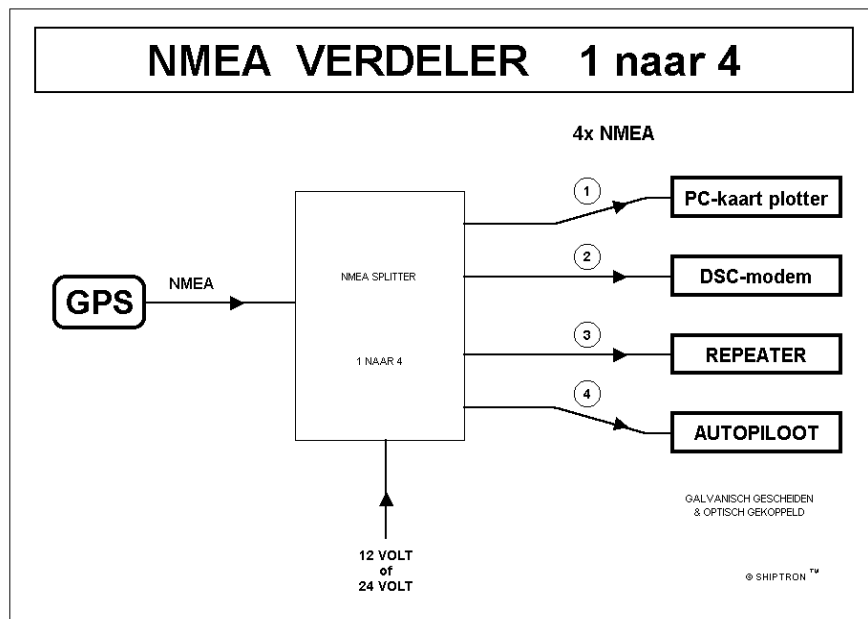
NMEA VERDELER 1 naar 4

4x NMEA

GPS

NMEA

NMEA SPLITTER

1 NAAR 4

1

PC-kaart plotter

2

DSC-modem

3

REPEATER

4

AUTOPILOOT

GALVANISCH GESCHEIDEN & OPTISCH GEKOPPELD

12 VOLT of 24 VOLT

© SHIPTRON ™